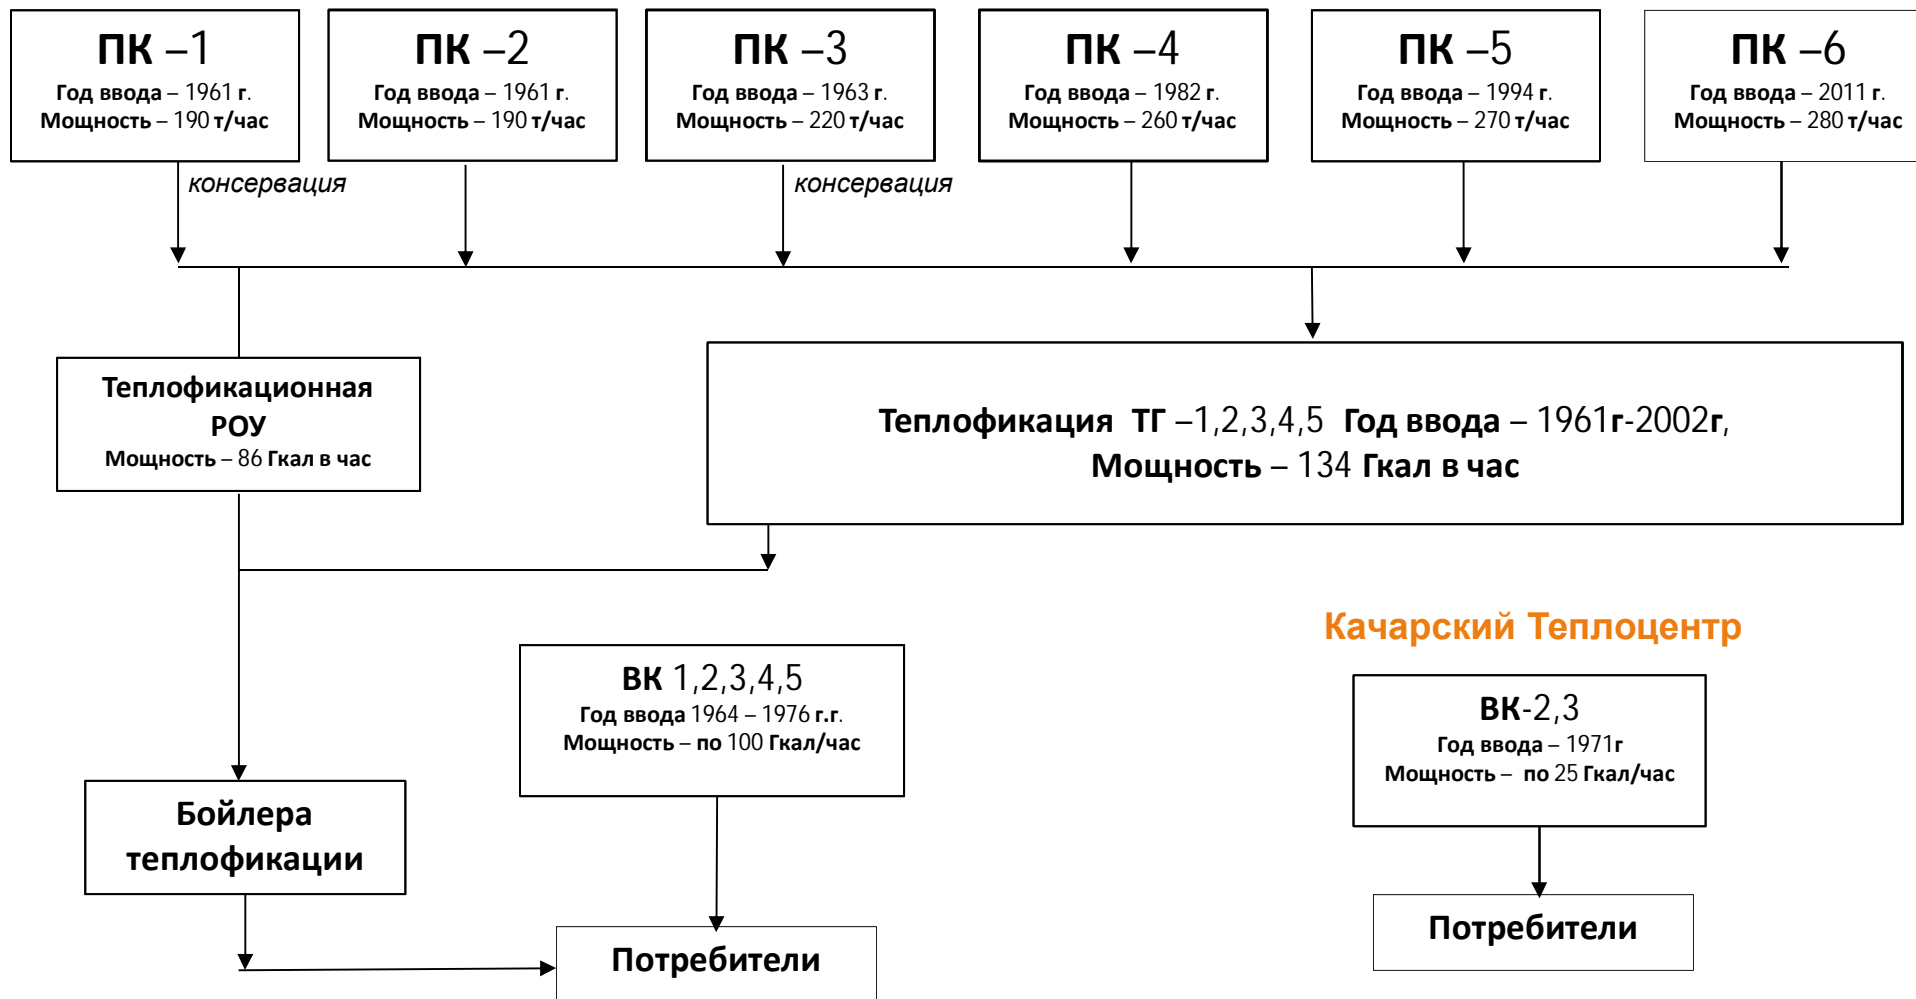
ПК –1
Год ввода – 1961 г.
Мощность – 190 т/час

ПК –2
Год ввода – 1961 г.
Мощность – 190 т/час

ПК –3
Год ввода – 1963 г.
Мощность – 220 т/час

ПК –4
Год ввода – 1982 г.
Мощность – 260 т/час

ПК –5
Год ввода – 1994 г.
Мощность – 270 т/час

ПК –6
Год ввода – 2011 г.
Мощность – 280 т/час

консервация

консервация

Теплофикационная РОУ
Мощность – 86 Гкал в час

Теплофикация ТГ –1,2,3,4,5 Год ввода – 1961г-2002г,
Мощность – 134 Гкал в час

Качарский Теплоцентр

ВК 1,2,3,4,5
Год ввода 1964 – 1976 г.г.
Мощность – по 100 Гкал/час

ВК-2,3
Год ввода – 1971г
Мощность – по 25 Гкал/час

Бойлера теплофикации

Потребители

Потребители